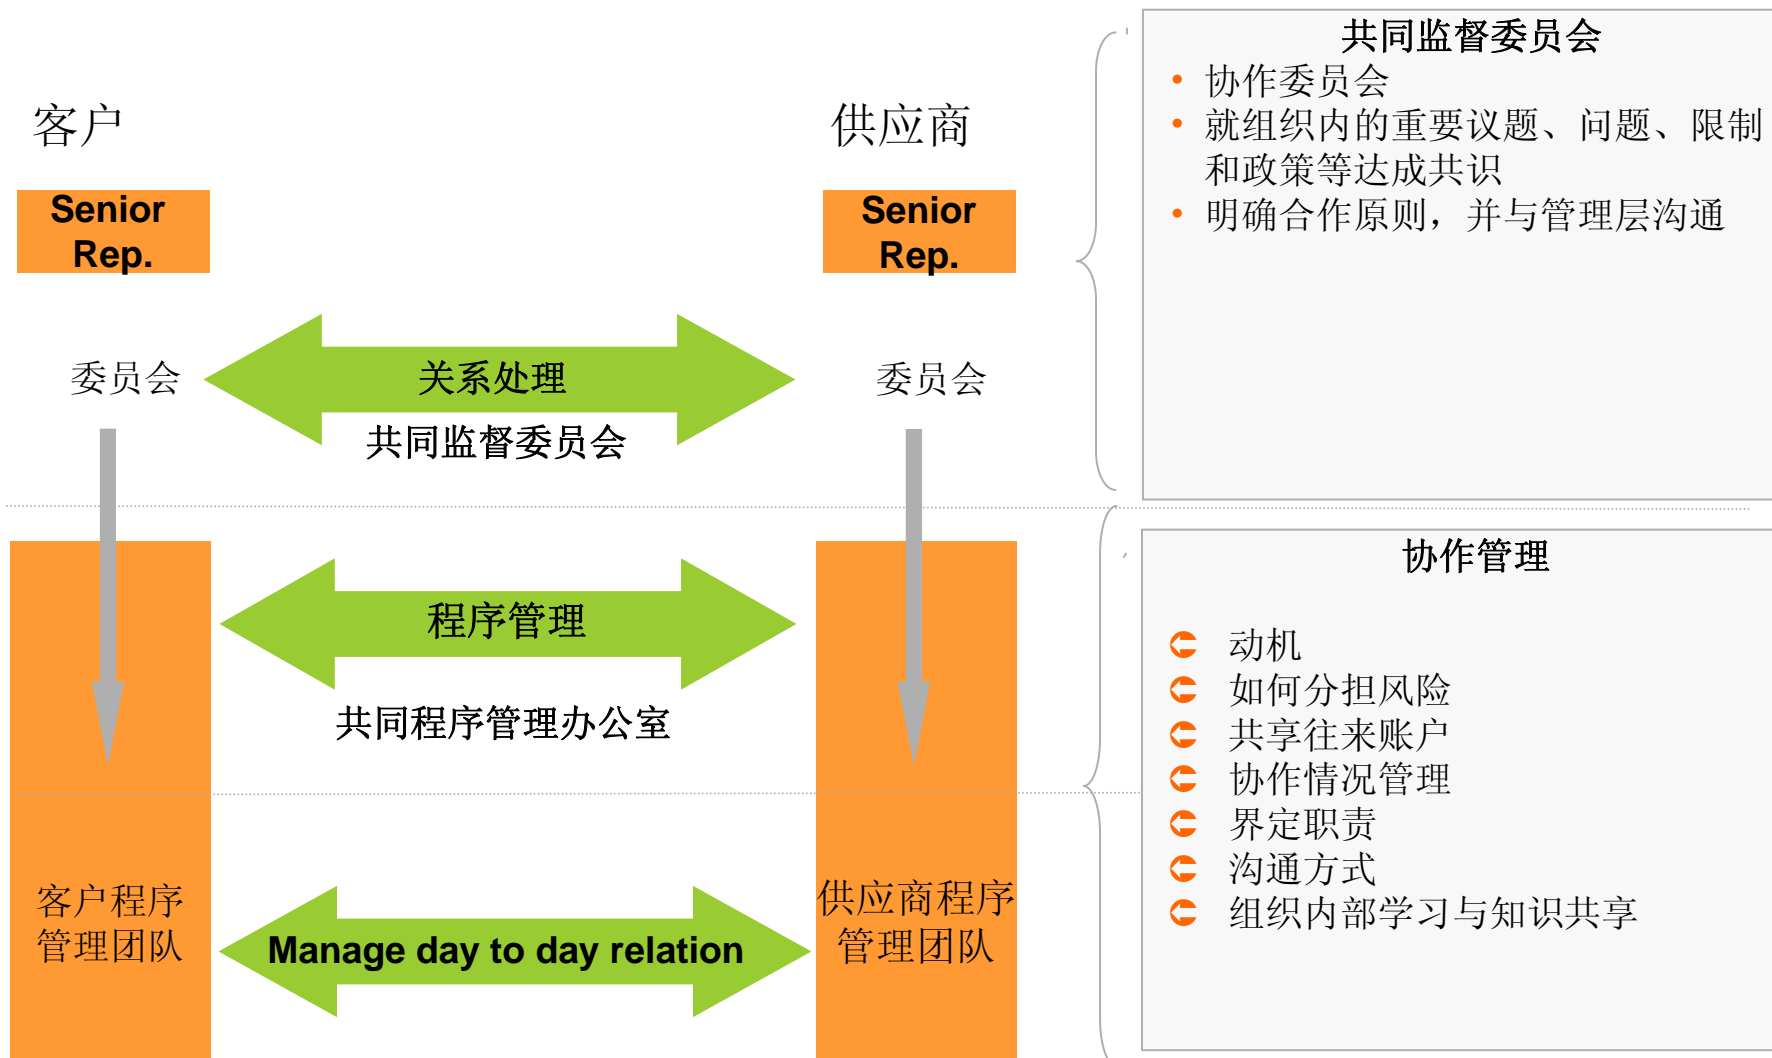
客户

供应商

Senior Rep.

Senior Rep.

委员会

关系处理

委员会

共同监督委员会

程序管理

共同程序管理办公室

客户程序管理团队

Manage day to day relation

供应商程序管理团队

共同监督委员会

- 协作委员会
- 就组织内的重要议题、问题、限制和政策等达成共识
- 明确合作原则，并与管理层沟通

协作管理

- 动机
- 如何分担风险
- 共享往来账户
- 协作情况管理
- 界定职责
- 沟通方式
- 组织内部学习与知识共享